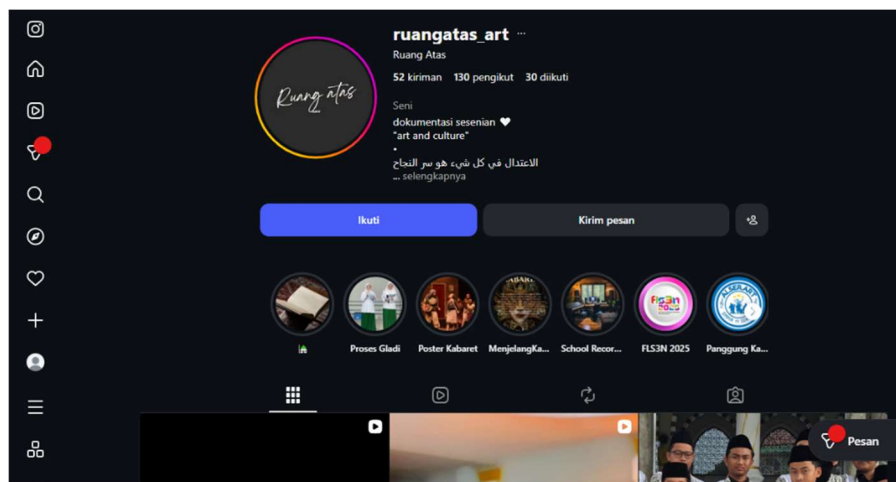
ruangatas_art ···

Ruang Atas

52 kiriman 130 pengikut 30 diikuti

Ruang atas

Seni

dokumentasi sesenian ♥
"art and culture"
•
الاعتدال في كل شيء هو سر النجاح
... selengkapnya

Ikuti

Kirim pesan

🕌

Proses Gladi

Poster Kabaret

MenjelangKa...

School Recor...

FLS3N 2025

Panggung Ka...

FLS3N 2025

Pesan